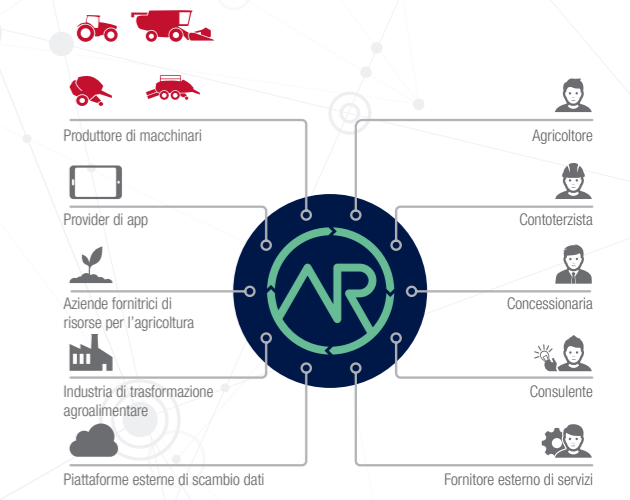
Produttore di macchinari

Provider di app

Aziende fornitrici di risorse per l'agricoltura

Industria di trasformazione agroalimentare

Piattaforme esterne di scambio dati

Agricoltore

Contoterzista

Concessionaria

Consulente

Fornitore esterno di servizi